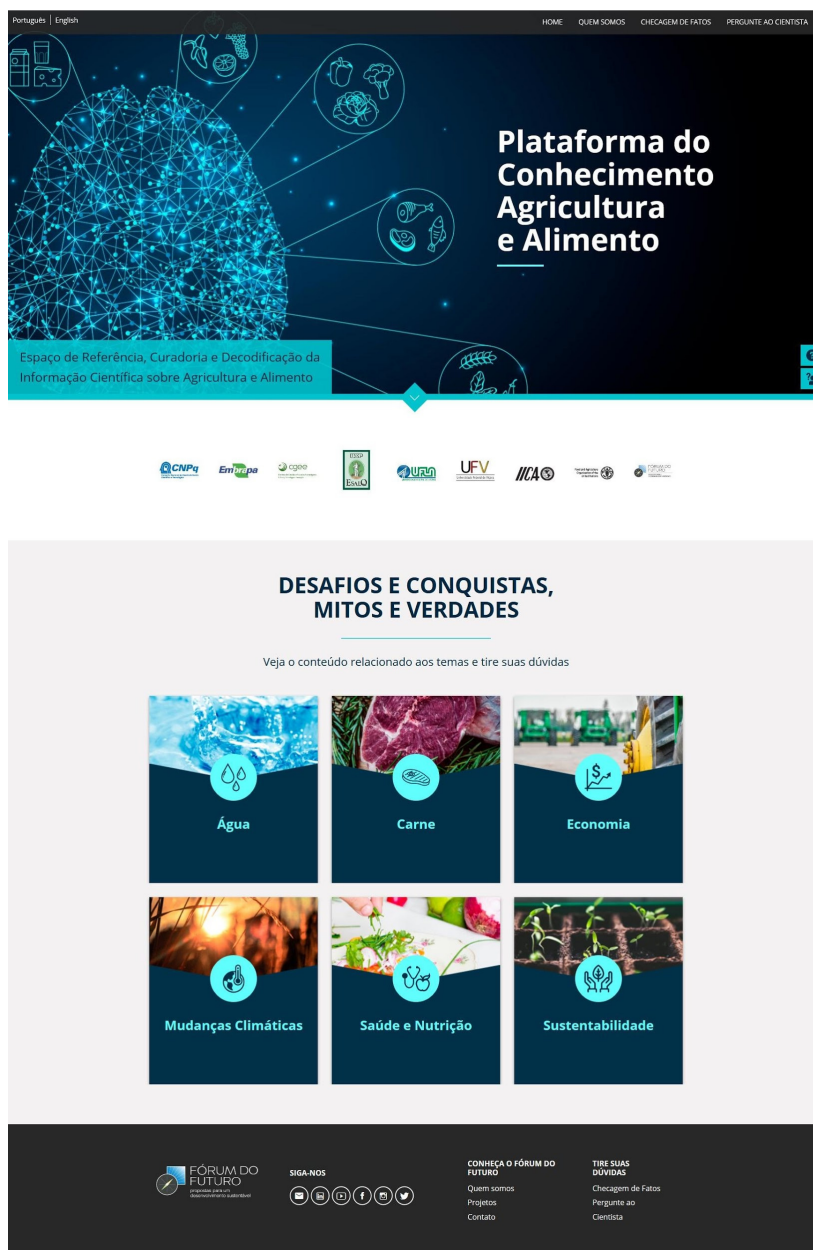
Português | English

HOME QUEM SOMOS CHECAGEM DE FATOS PERGUNTE AO CIENTISTA

Plataforma do Conhecimento Agricultura e Alimento

Espaço de Referência, Curadoria e Decodificação da Informação Científica sobre Agricultura e Alimento

CNPq Embrapa cgee USP ESALQ UFLA UFV IICA FÓRUM DO FUTURO

DESAFIOS E CONQUISTAS, MITOS E VERDADES

Veja o conteúdo relacionado aos temas e tire suas dúvidas

Água

Carne

Economia

Mudanças Climáticas

Saúde e Nutrição

Sustentabilidade

FÓRUM DO FUTURO
propostas para um desenvolvimento sustentável

SIGA-NOS

CONHEÇA O FÓRUM DO FUTURO
Quem somos
Projetos
Contato

TIRE SUAS DÚVIDAS
Checagem de Fatos
Pergunte ao Cientista